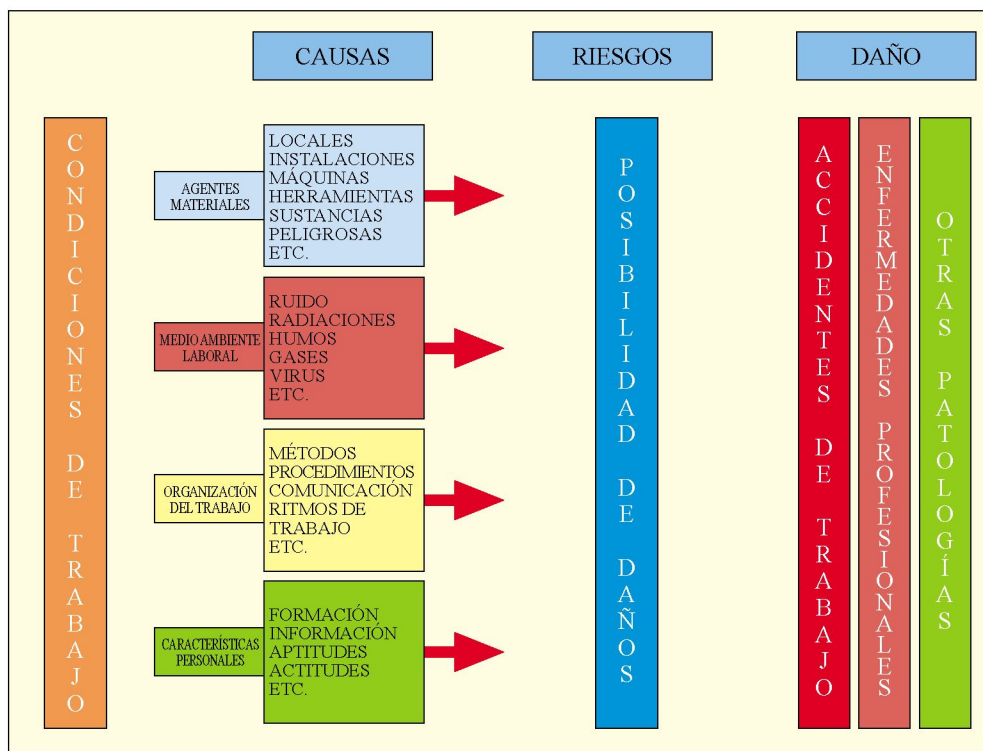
CAUSAS

RIESGOS

DAÑO

CONDICIONES DE TRABAJO

AGENTES MATERIALES

LOCALES
INSTALACIONES
MÁQUINAS
HERRAMIENTAS
SUSTANCIAS PELIGROSAS
ETC.

MEDIO AMBIENTE LABORAL

RUIDO
RADIACIONES
HUMOS
GASES
VIRUS
ETC.

ORGANIZACIÓN DEL TRABAJO

MÉTODOS
PROCEDIMIENTOS
COMUNICACIÓN
RITMOS DE TRABAJO
ETC.

CARACTERÍSTICAS PERSONALES

FORMACIÓN
INFORMACIÓN
APTITUDES
ACTITUDES
ETC.

POSIBILIDAD DE DAÑOS

ACCIDENTES DE TRABAJO

ENFERMEDADES PROFESIONALES

OTRAS PATOLOGÍAS